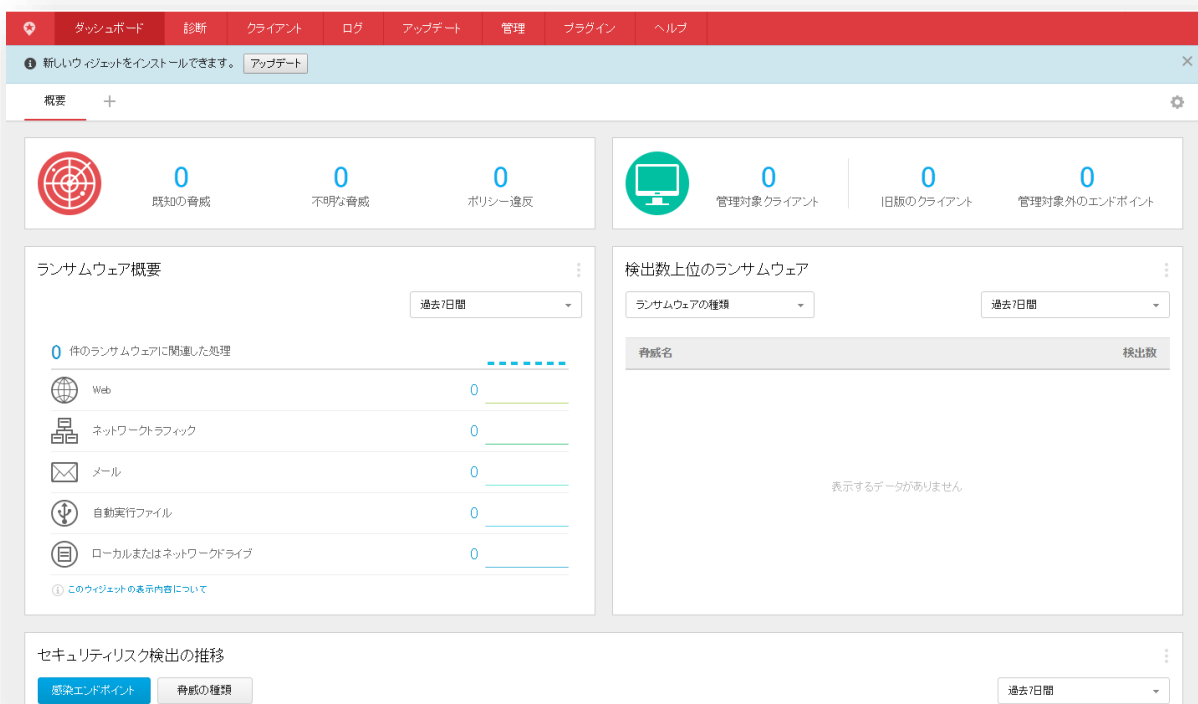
ダッシュボード 診断 クライアント ログ アップデート 管理 プラグイン ヘルプ

新しいウィジェットをインストールできます。 アップデート

概要 +

0
既知の脅威

0
不明な脅威

0
ポリシー違反

0
管理対象クライアント

0
旧版のクライアント

0
管理対象外のエンドポイント

ランサムウェア概要

過去7日間

0 件のランサムウェアに関連した処理

Web 0

ネットワークトラフィック 0

メール 0

自動実行ファイル 0

ローカルまたはネットワークドライブ 0

このウィジェットの表示内容について

検出数上位のランサムウェア

ランサムウェアの種類

過去7日間

| 脅威名 | 検出数 |
|---|---|

表示するデータがありません

セキュリティリスク検出の推移

感染エンドポイント 脅威の種類

過去7日間